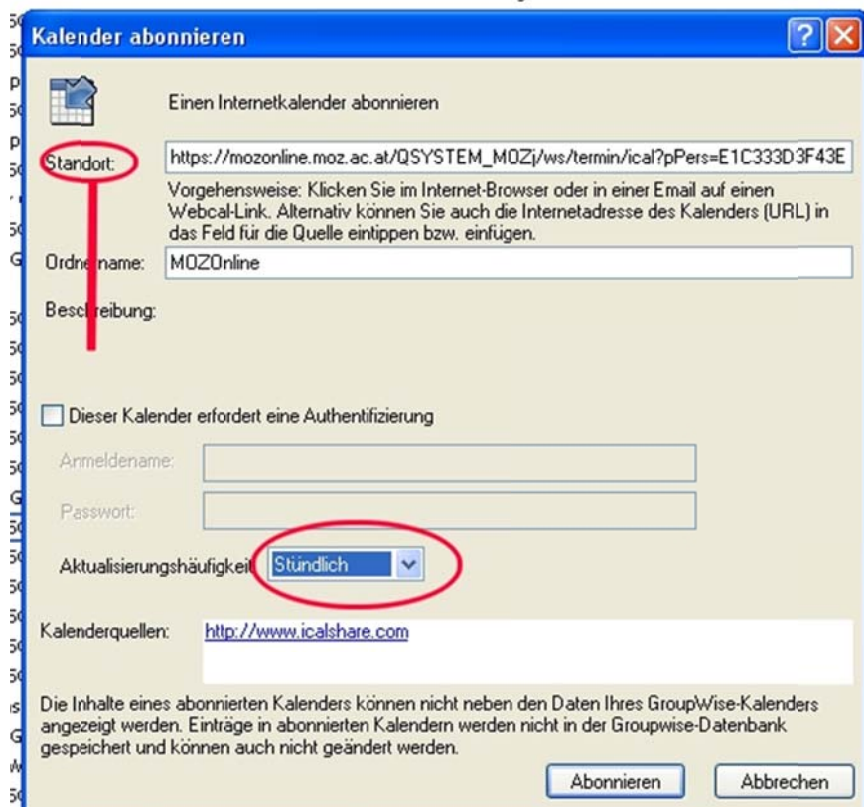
Kalender abonnieren

Einen Internetkalender abonnieren

Standort: https://mozonline.moz.ac.at/QSYSTEM_MOZj/ws/termin/ical?pPers=E1C333D3F43E

Vorgehensweise: Klicken Sie im Internet-Browser oder in einer Email auf einen Webcal-Link. Alternativ können Sie auch die Internetadresse des Kalenders (URL) in das Feld für die Quelle eintippen bzw. einfügen.

Ordnername: MOZOnline

Beschreibung:

Dieser Kalender erfordert eine Authentifizierung

Anmeldename:

Passwort:

Aktualisierungshäufigkeit: Stündlich

Kalenderquellen: http://www.icalshare.com

Die Inhalte eines abonnierten Kalenders können nicht neben den Daten Ihres GroupWise-Kalenders angezeigt werden. Einträge in abonnierten Kalendern werden nicht in der Groupwise-Datenbank gespeichert und können auch nicht geändert werden.

Abonnieren Abbrechen